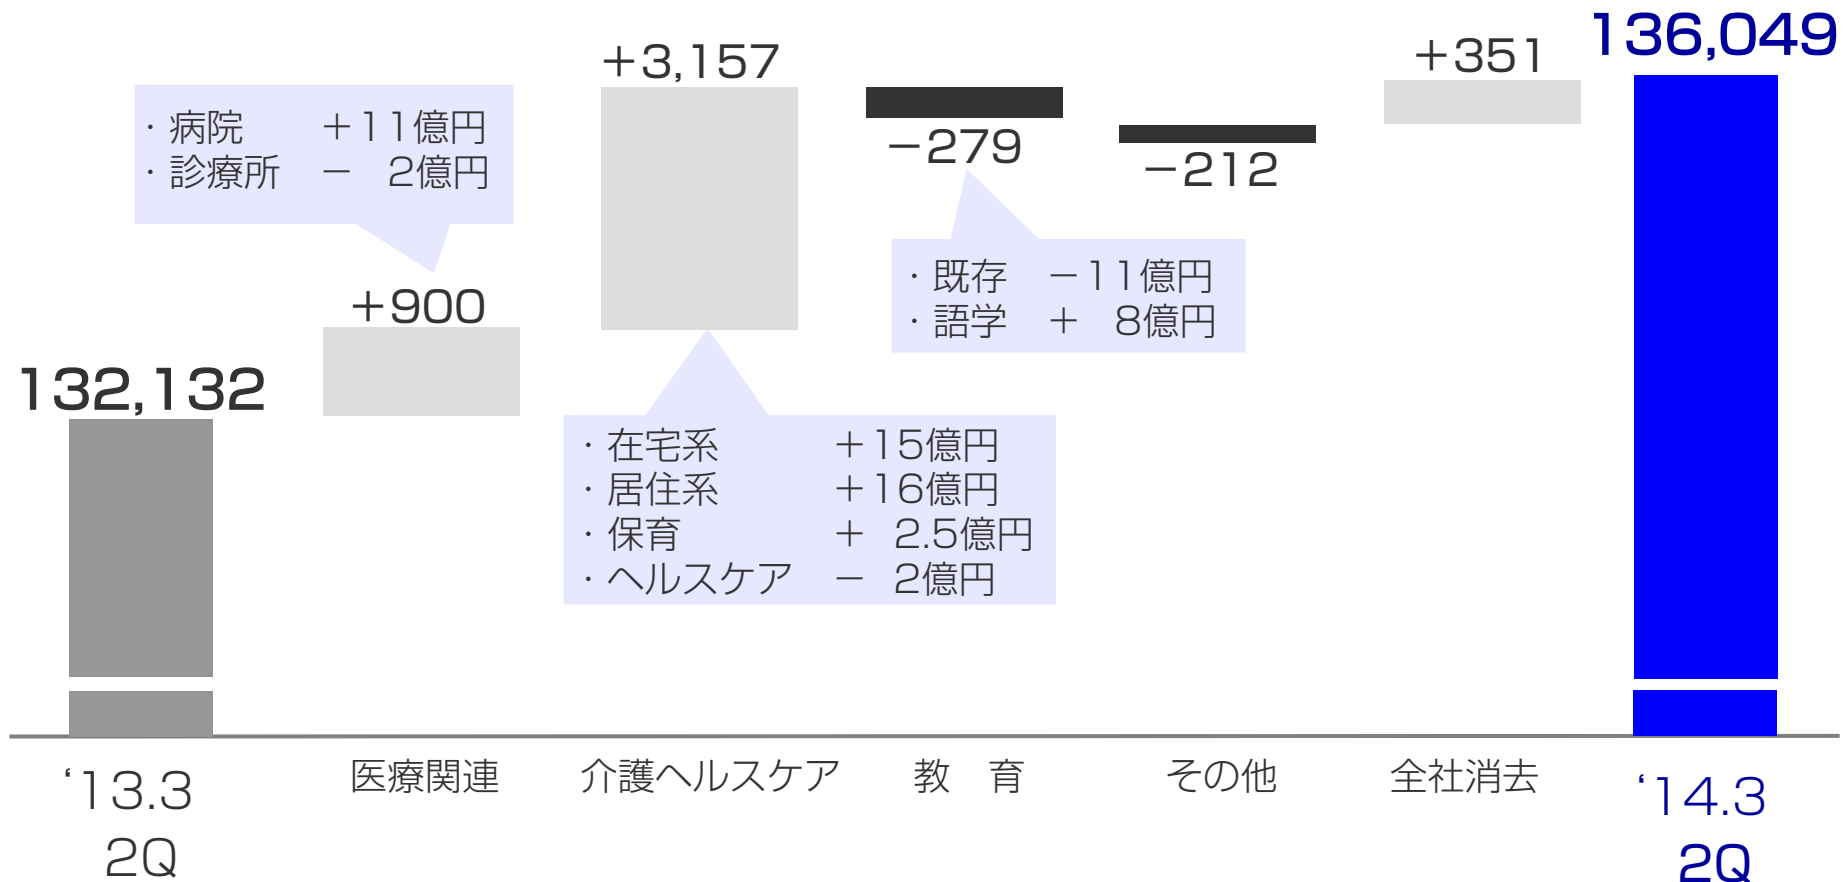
136,049

+3,157

+351

・病院 +11億円
・診療所 − 2億円

−279

−212

・既存 −11億円
・語学 + 8億円

+900

132,132

・在宅系 +15億円
・居住系 +16億円
・保育 + 2.5億円
・ヘルスケア − 2億円

‘13.3 2Q

医療関連

介護ヘルスケア

教 育

その他

全社消去

‘14.3 2Q